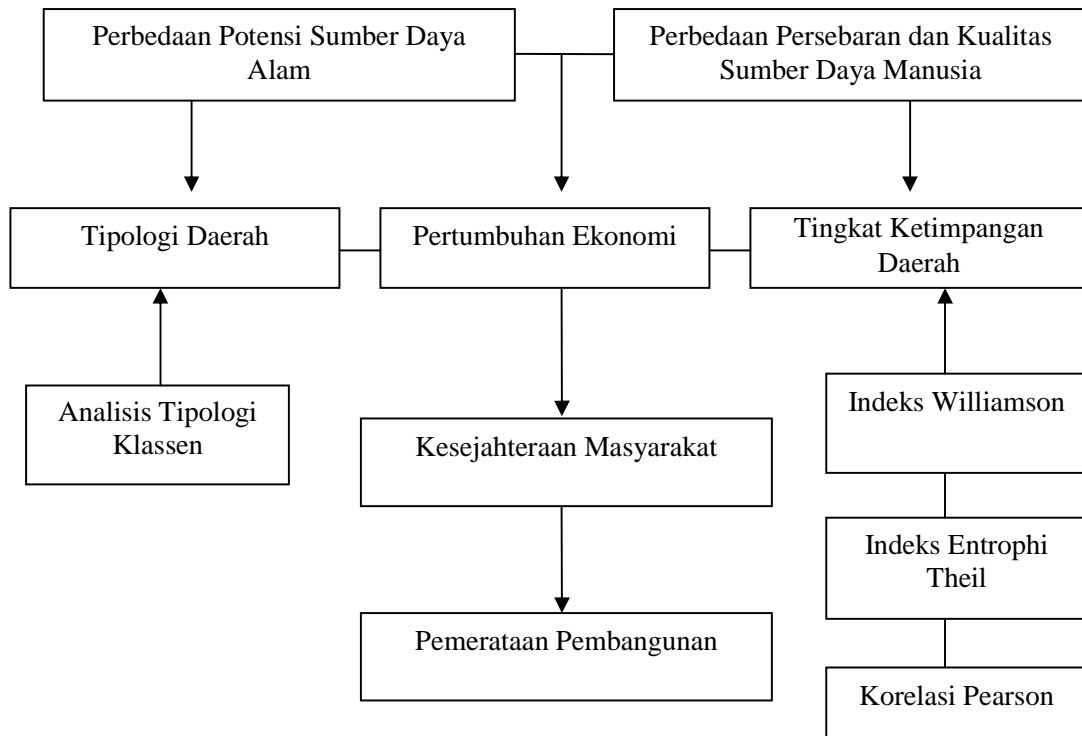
Perbedaan Potensi Sumber Daya Alam

Perbedaan Persebaran dan Kualitas Sumber Daya Manusia

Tipologi Daerah

Pertumbuhan Ekonomi

Tingkat Ketimpangan Daerah

Analisis Tipologi Klassen

Kesejahteraan Masyarakat

Indeks Williamson

Indeks Entrophi Theil

Pemerataan Pembangunan

Korelasi Pearson